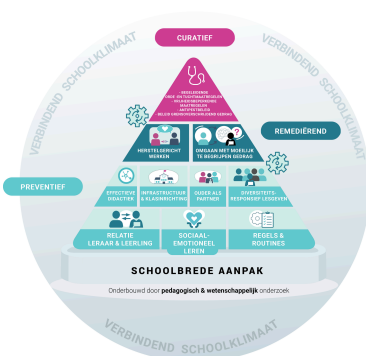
CURATIEF

VERBINDEND SCHOOLKLIMAAT

VERBINDEND SCHOOLKLIMAAT

HERSTELGERICHT
ZIEK- EN ZORGGERELATEERDE
- WELZIJNSBEVORDERING
- SAMENWERKING
- ANTIPESTBELEID
- BELEID GRENSOVERSCHRIJDEND GEDRAG

REMEDIËREND

HERSTELGERICHT WERKEN

OMGAAN MET MOEILIJK TE BEGRIJPEN GEDRAG

PREVENTIEF

EFFECTIEVE DIDACTIEK

INFRASTRUCTUUR & KLASINRICHTING

OUDER ALS PARTNER

DIVERSITEITS-RESPONSIEF LESGEVEN

RELATIE LERAAR & LEERLING

SOCIAAL-EMOTIONEEL LEREN

REGELS & ROUTINES

SCHOOLBREDE AANPAK

Onderbouwd door pedagogisch & wetenschappelijk onderzoek

VERBINDEND SCHOOLKLIMAAT